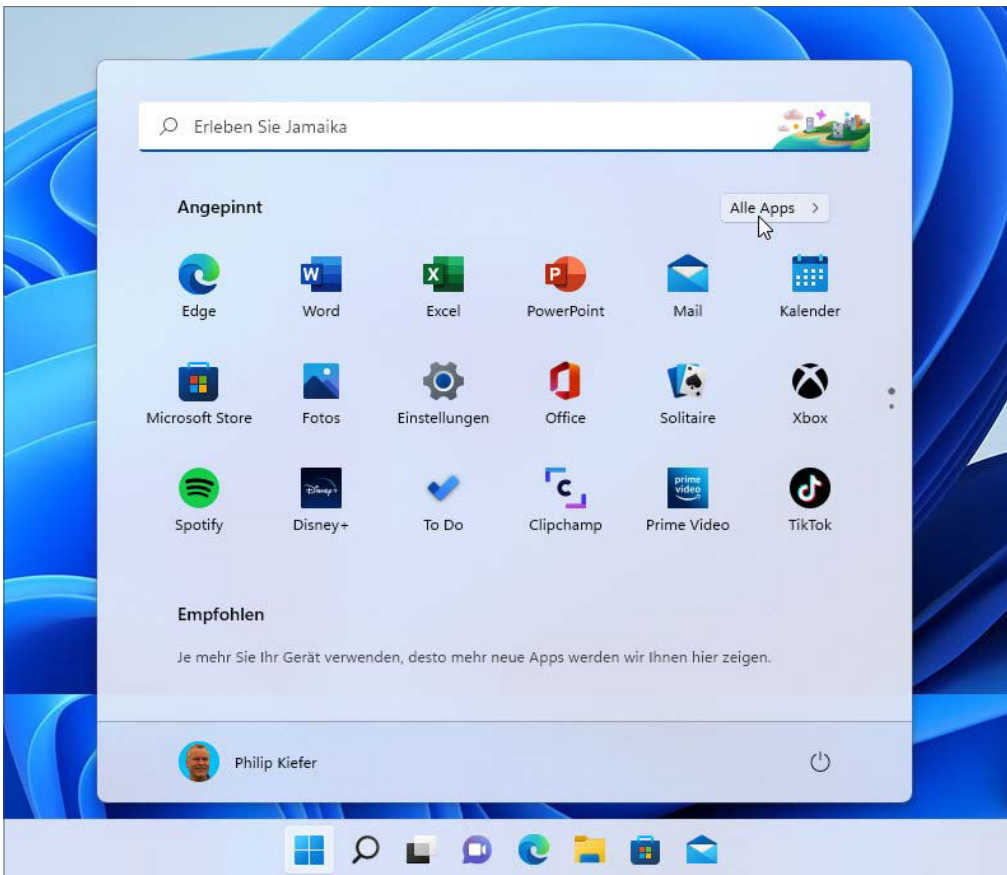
Erleben Sie Jamaika

Angepinnt

Alle Apps >

Edge
Word
Excel
PowerPoint
Mail
Kalender

Microsoft Store
Fotos
Einstellungen
Office
Solitaire
Xbox

Spotify
Disney+
To Do
Clipchamp
Prime Video
TikTok

Empfohlen

Je mehr Sie Ihr Gerät verwenden, desto mehr neue Apps werden wir Ihnen hier zeigen.

Philip Kiefer